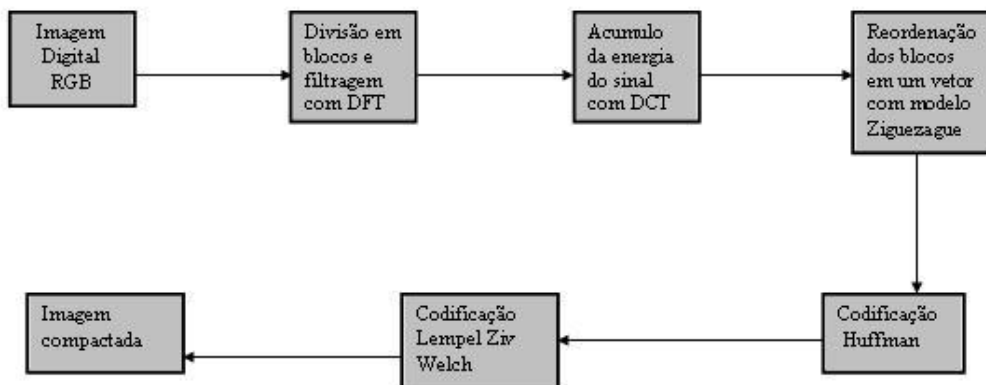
Imagem Digital RGB

Divisão em blocos e filtragem com DFT

Acumulo da energia do sinal com DCT

Reordenação dos blocos em um vetor com modelo Ziguezague

Codificação Huffman

Codificação Lempel Ziv Welch

Imagem compactada